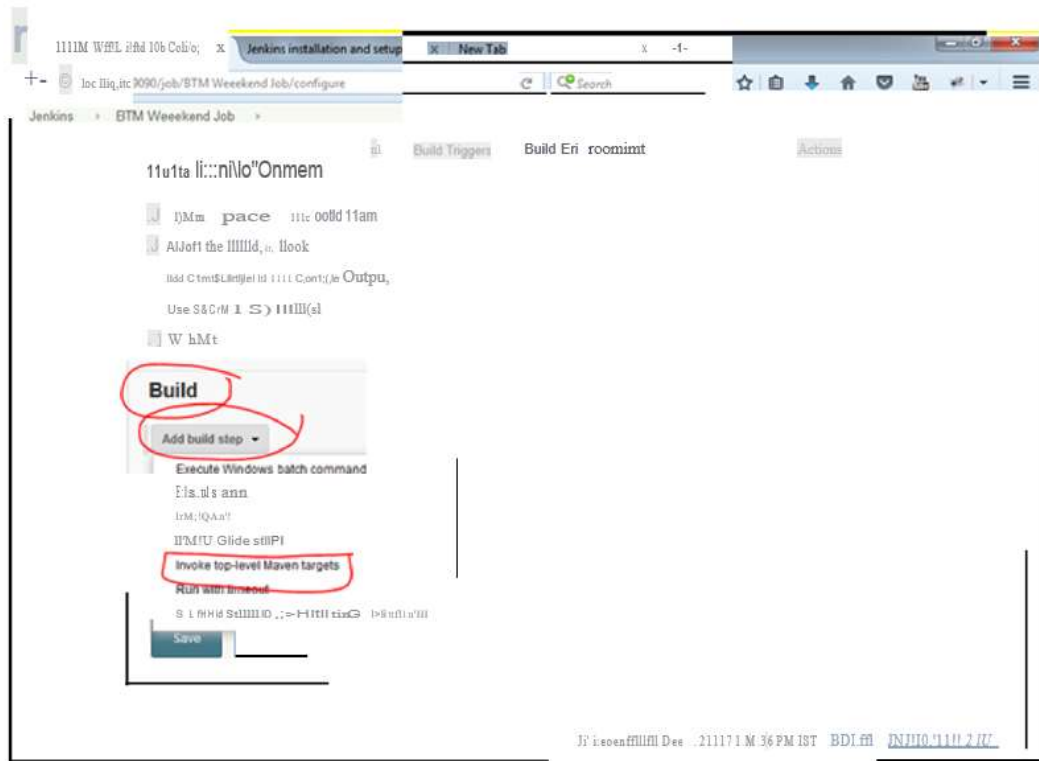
1111M WffL ifld 10b Coli/o; x Jenkins installation and setup x New Tab x -1-

+- loc llig,itc 9090/job/BTM Weeekend Job/configure C Search

Jenkins › BTM Weeekend Job ›

Build Triggers Build Eri roomimt Actions

11u1ta li:::ni\lo"Onmem

I)Mm pace 111c ootld 11am

AlJof1 the llllld, llook

Ildd Ctmt$Lilrljlel ld 1111 C;ont;(,le Outpu,

Use S&CrM 1 S) I1tlll(sl

W hMt

Build

Add build step ▾

Execute Windows batch command

E!a.nls ann

IrM;!QA.n't

II'M!U Glide stllPI

Invoke top-level Maven targets

Run with timeout

S L fiHld StllllID ,;-Hltll tixG I>li\tfl\n'lll

Save

Ji' i:eoenflllfll Dee ..21117 1 M 36 PM IST BDI ffl JNJ!I0.'11!! 2 IU'